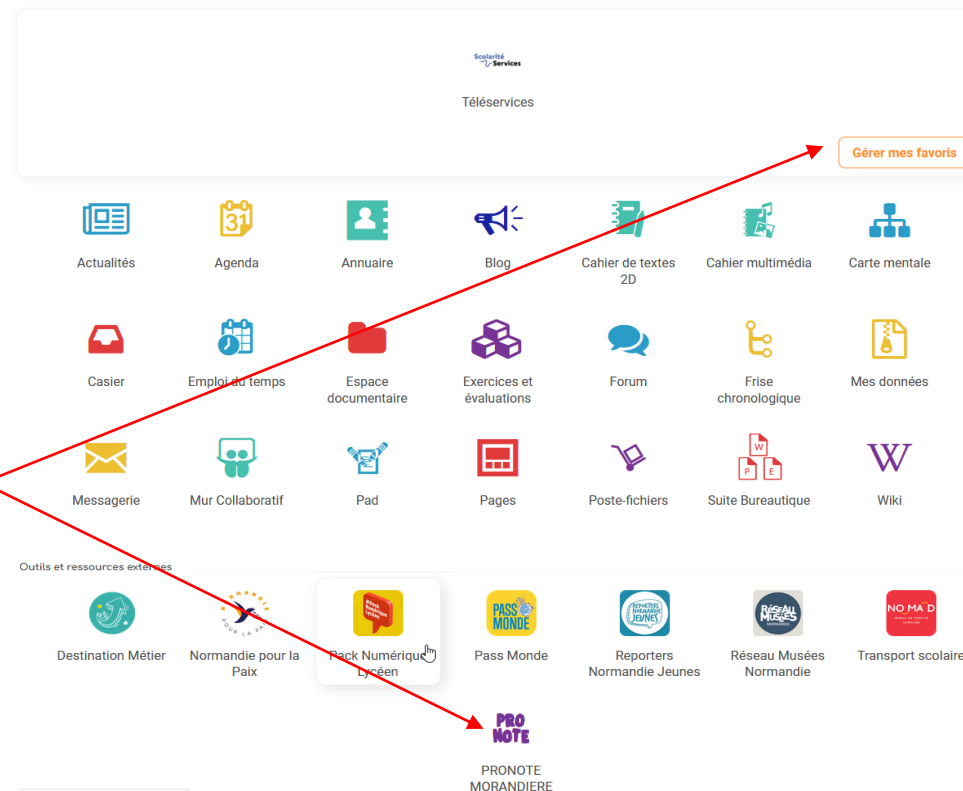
Scolarité Services

Téléservices

Gérer mes favoris

Actualités

31

Agenda

Annuaire

Blog

Cahier de textes 2D

Cahier multimédia

Carte mentale

Casier

Emploi du temps

Espace documentaire

Exercices et évaluations

Forum

Frise chronologique

Mes données

Messagerie

Mur Collaboratif

Pad

Pages

Poste-fichiers

Suite Bureautique

Wiki

Outils et ressources externes

Destination Métier

Normandie pour la Paix

Pack Numérique Lycéen

PASS MONDE

Pass Monde

REPORTERS NORMANDIE JEUNES

Reporters Normandie Jeunes

RÉSEAU MUSÉES

Réseau Musées Normandie

NO MA D

Transport scolaire

PRO NOTE

PRONOTE MORANDIERE